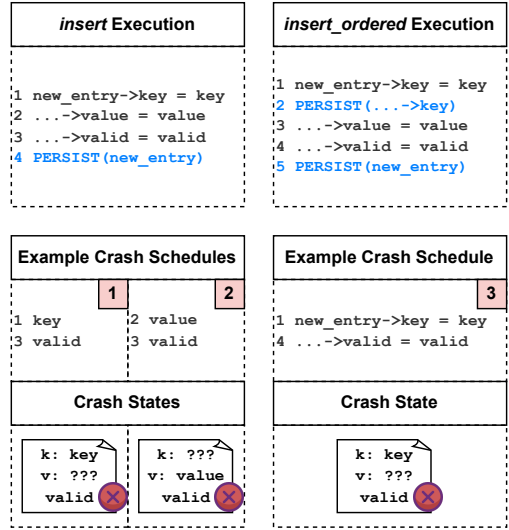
*insert* Execution

1 new_entry->key = key
2 ...->value = value
3 ...->valid = valid
4 PERSIST(new_entry)

*insert_ordered* Execution

1 new_entry->key = key
2 PERSIST(...->key)
3 ...->value = value
4 ...->valid = valid
5 PERSIST(new_entry)

Example Crash Schedules

1

1 key
3 valid

2

2 value
3 valid

Crash States

k: key
v: ???
valid

k: ???
v: value
valid

Example Crash Schedule

3

1 new_entry->key = key
4 ...->valid = valid

Crash State

k: key
v: ???
valid